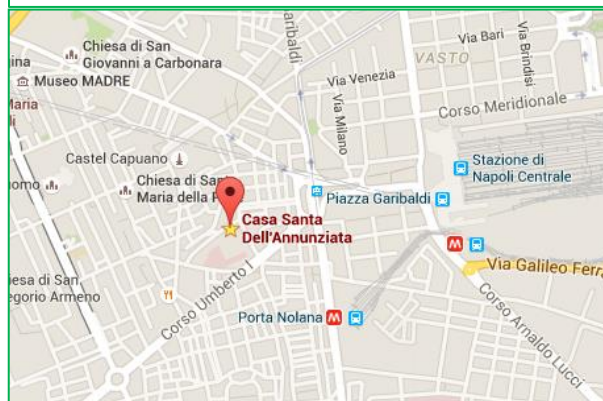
Chiesa di San Giovanni a Carbonara

Museo MADRE

Maria

Garibaldi

Via Bari

VASTO

Via Brindisi

Via Venezia

Via Milano

Corso Meridionale

Castel Capuano

omo

Chiesa di San Maria della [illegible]

Stazione di Napoli Centrale

Piazza Garibaldi

Casa Santa Dell'Annunziata

Via Galileo Ferra

esa di San egorio Armeno

Corso Umberto I

Porta Nolana

Corso Arnaldo Lucci